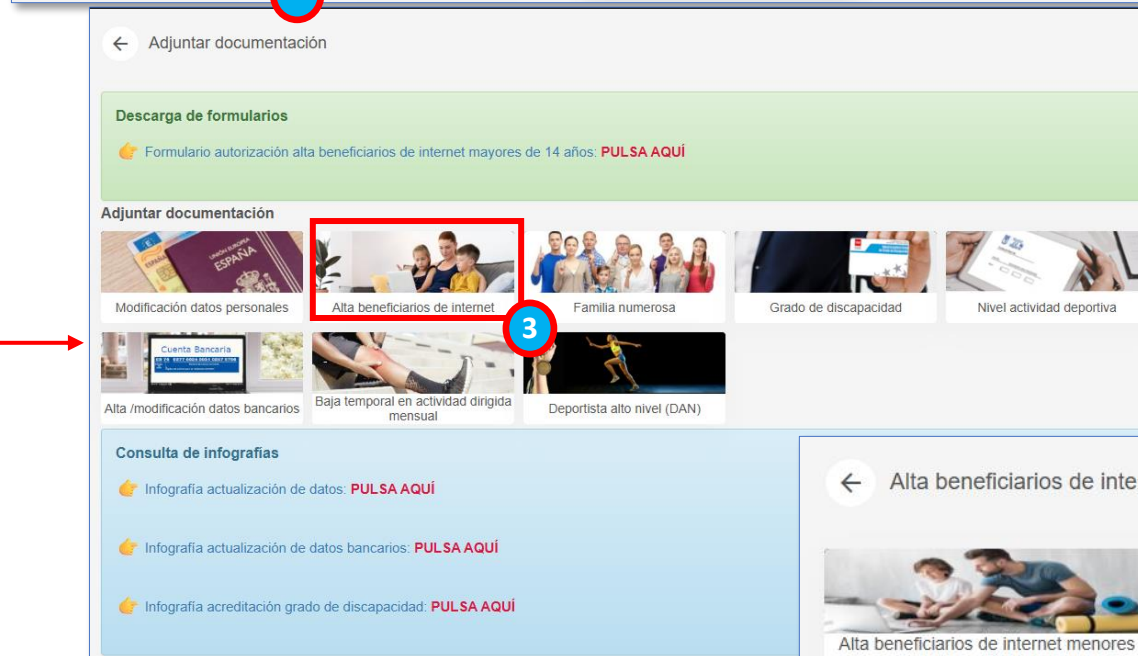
Adjuntar documentación

Descarga de formularios

Formulario autorización alta beneficiarios de internet mayores de 14 años: PULSA AQUÍ

Adjuntar documentación

UNIÓN EUROPEA ESPAÑA

Modificación datos personales

Alta beneficiarios de internet

3

Familia numerosa

Grado de discapacidad

Nivel actividad deportiva

Cuenta Bancaria

Alta /modificación datos bancarios

Baja temporal en actividad dirigida mensual

Deportista alto nivel (DAN)

Consulta de infografías

Infografía actualización de datos: PULSA AQUÍ

Infografía actualización de datos bancarios: PULSA AQUÍ

Infografía acreditación grado de discapacidad: PULSA AQUÍ

Alta beneficiarios de inte

Alta beneficiarios de internet menores